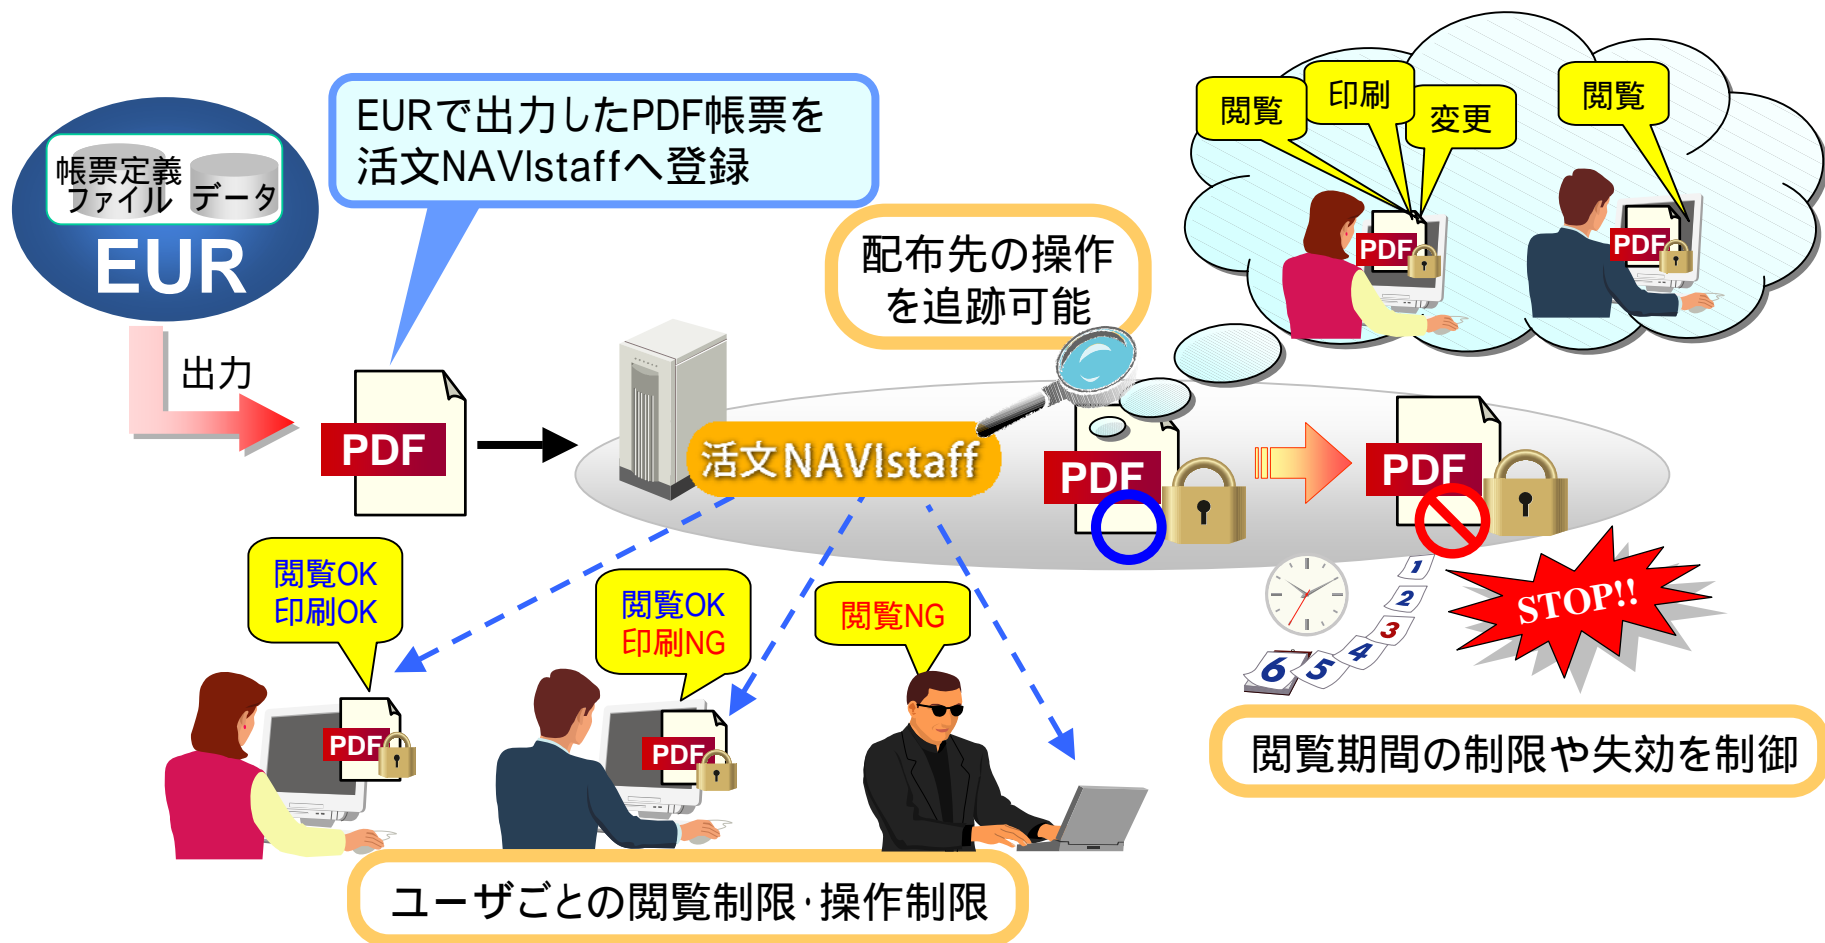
帳票定義ファイル データ
EUR
出力
EURで出力したPDF帳票を活文NAVIstaffへ登録
PDF
活文NAVIstaff
配布先の操作を追跡可能
閲覧
印刷
変更
閲覧
PDF
PDF
PDF
PDF
閲覧OK
印刷OK
閲覧OK
印刷NG
閲覧NG
PDF
PDF
1
2
3
4
5
6
STOP!!
閲覧期間の制限や失効を制御
ユーザごとの閲覧制限･操作制限